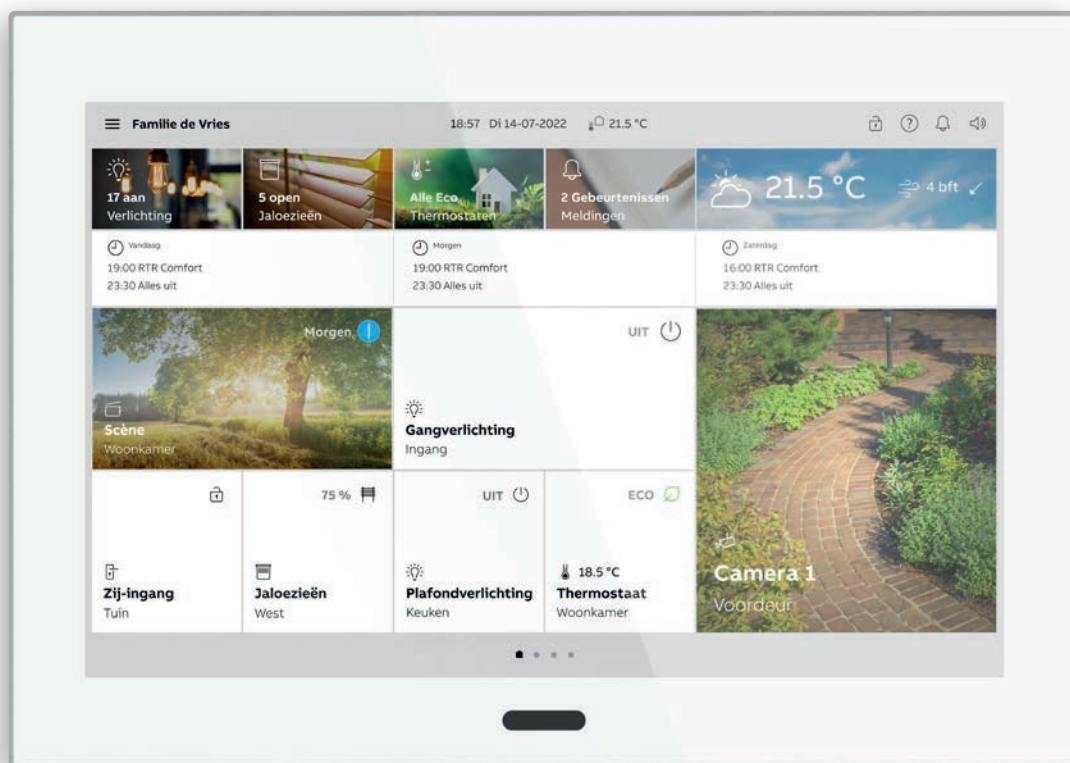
Familie de Vries

18:57 Di 14-07-2022 21.5 °C

17 aan
Verlichting

5 open
Jaloezieën

Alle Eco
Thermostaten

2 Gebeurtenissen
Meldingen

21.5 °C
4 bft

Vandaag
19:00 RTR Comfort
23:30 Alles uit

Morgen
19:00 RTR Comfort
23:30 Alles uit

Zaterdag
16:00 RTR Comfort
23:30 Alles uit

Morgen

Scène
Woonkamer

UIT

Gangverlichting
Ingang

Camera 1
Voordeur

Zij-ingang
Tuin

75 %

Jaloezieën
West

UIT

Plafondverlichting
Keuken

ECO

18.5 °C
Thermostaat
Woonkamer